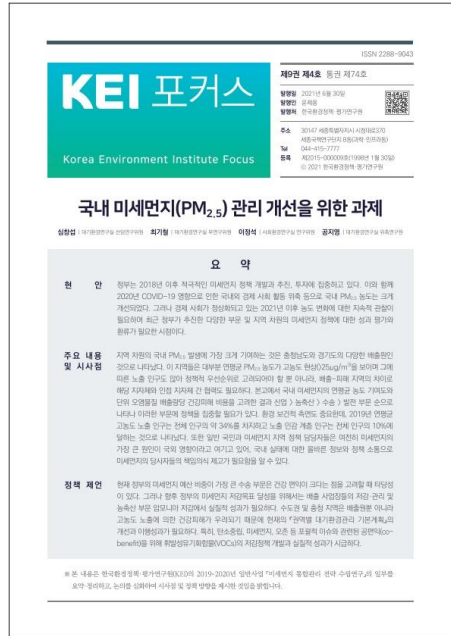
ISSN 2288-9043

KEI 포커스

Korea Environment Institute Focus

제9권 제4호 통권 제74호

발행일 2021년 6월 30일
발행인 윤제용
발행처 한국환경정책·평가연구원

주소 30147 세종특별자치시 시청대로370 세종국책연구단지 B동(과학·인프라동)
Tel 044-415-7777
등록 제2015-000009호(1998년 1월 30일)
© 2021 한국환경정책·평가연구원

국내 미세먼지($PM_{2.5}$) 관리 개선을 위한 과제

심창섭 | 대기환경연구실 선임연구위원 최기형 | 대기환경연구실 부연구위원 이정석 | 시회환경연구실 연구위원 공지영 | 대기환경연구실 위촉연구원

요 약

현 안
정부는 2018년 이후 적극적인 미세먼지 정책 개발과 추진, 투자에 집중하고 있다. 이와 함께 2020년 COVID-19 영향으로 인한 국내외 경제 사회 활동 위축 등으로 국내 $PM_{2.5}$ 농도는 크게 개선되었다. 그러나 경제 사회가 정상화되고 있는 2021년 이후 농도 변화에 대한 지속적 관찰이 필요하며 최근 정부가 추진한 다양한 부문 및 지역 차원의 미세먼지 정책에 대한 성과 평가와 환류가 필요한 시점이다.

주요 내용 및 시사점
지역 차원의 국내 $PM_{2.5}$ 발생에 가장 크게 기여하는 것은 충청남도와 경기도의 다양한 배출원인 것으로 나타났다. 이 지역들은 대부분 연평균 $PM_{2.5}$ 농도가 고농도 현상(25μg/m³)을 보이며 그에 따른 노출 인구도 많아 정책적 우선순위로 고려되어야 할 뿐 아니라, 배출-피해 지역의 차이로 해당 지자체만 인정 지자체 간 협력도 필요하다. 본고에서 국내 미세먼지의 연평균 농도 기여도와 단위 오염물질 배출량당 건강피해 비용을 고려한 결과 산업 > 농축산 > 수송 > 발전 부문 순으로 나타나 이러한 부문에 정책을 집중할 필요가 있다. 환경 보건적 측면도 중요한데, 2019년 연평균 고농도 노출 인구는 전체 인구의 약 34%를 차지하고 노출 인구 계층 중 노인층이 전체 인구의 10%에 달하는 것으로 나타났다. 또한 일반 국민과 미세먼지 지역 정책 담당자들은 여전히 미세먼지의 가장 큰 원인이 국외 영향이라고 여기고 있어, 국내 실제에 대한 올바른 정보와 정책 소통으로 미세먼지의 당사자들의 책임의식 제고가 필요함을 알 수 있다.

정책 제언
현재 정부의 미세먼지 예산 비중이 가장 큰 수송 부문은 건강 편익이 크다는 점을 고려할 때 타당성이 있다. 그러나 향후 정부의 미세먼지 저감목표 달성을 위해서는 배출 사업장들의 저감·관리 및 농축산 부문 암모니아 저감에서 실질적 성과가 필요하다. 수도권 및 충청 지역은 배출원뿐 아니라 고농도 노출에 의한 건강피해가 우려되기 때문에 현재의 「권역별 대기환경관리 기본계획」의 개선과 이행점검이 필요하다. 특히, 탄소중립, 미세먼지, 오존 등 포괄적 이슈와 관련된 공편익(co-benefit)을 위해 휘발성유기화합물(VOCs)의 저감정책 개발과 실질적 성과가 시급하다.

※ 본 내용은 한국환경정책·평가연구원(KEI)의 2019-2020년 일반사업 「미세먼지 통합관리 전략 수립연구」의 일부를 요약·정리하고, 논의를 심화하여 시사점 및 정책 방향을 제시한 것임을 밝힙니다.